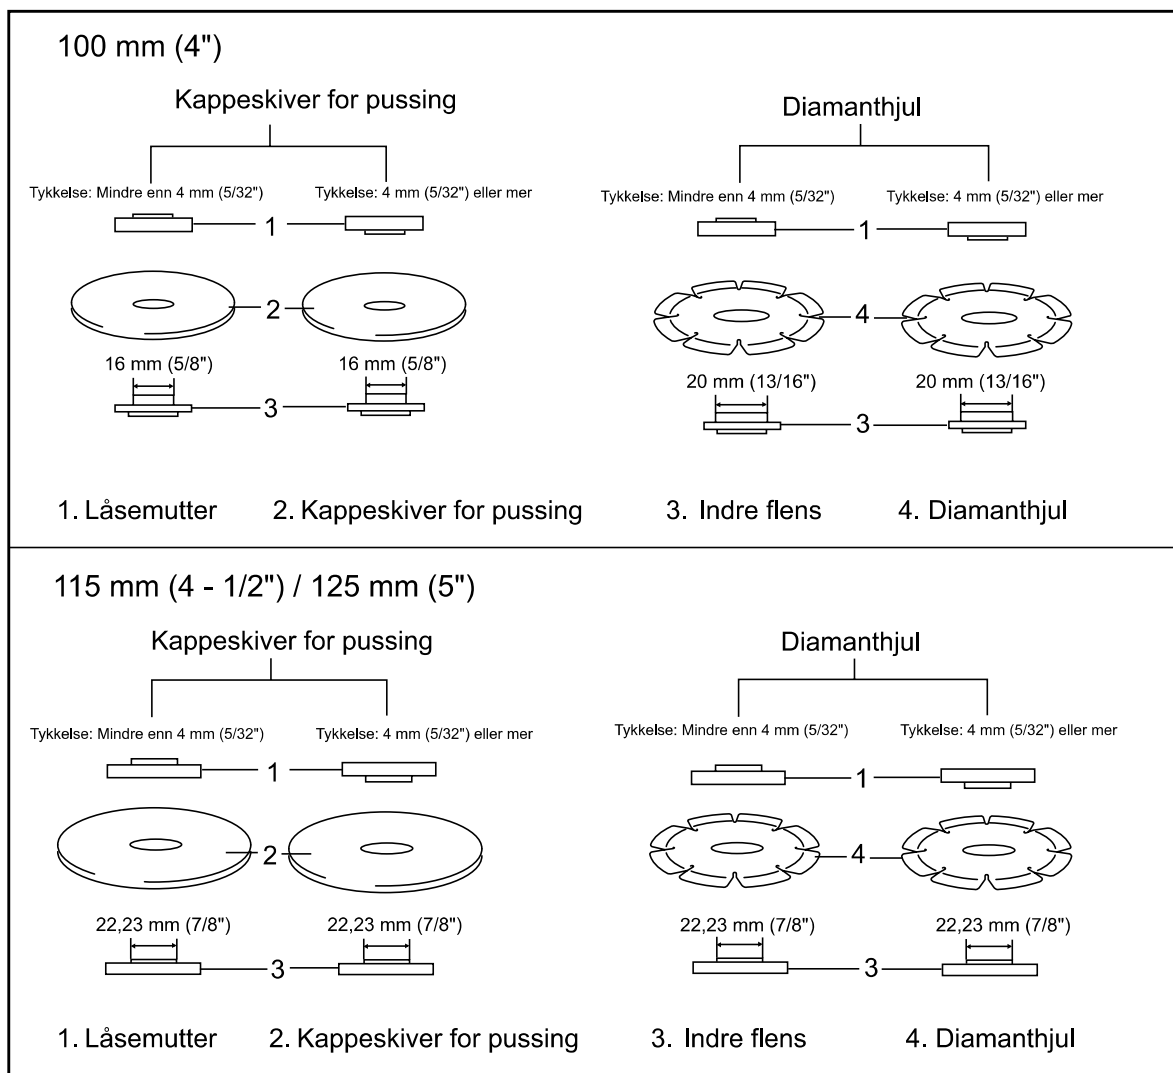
100 mm (4")

Kappeskiver for pussing

Tykkelse: Mindre enn 4 mm (5/32")

Tykkelse: 4 mm (5/32") eller mer

1

2

16 mm (5/8")

16 mm (5/8")

3

Diamanthjul

Tykkelse: Mindre enn 4 mm (5/32")

Tykkelse: 4 mm (5/32") eller mer

1

4

20 mm (13/16")

20 mm (13/16")

3

1. Låsemutter 2. Kappeskiver for pussing 3. Indre flens 4. Diamanthjul

115 mm (4 - 1/2") / 125 mm (5")

Kappeskiver for pussing

Tykkelse: Mindre enn 4 mm (5/32")

Tykkelse: 4 mm (5/32") eller mer

1

2

22,23 mm (7/8")

22,23 mm (7/8")

3

Diamanthjul

Tykkelse: Mindre enn 4 mm (5/32")

Tykkelse: 4 mm (5/32") eller mer

1

4

22,23 mm (7/8")

22,23 mm (7/8")

3

1. Låsemutter 2. Kappeskiver for pussing 3. Indre flens 4. Diamanthjul